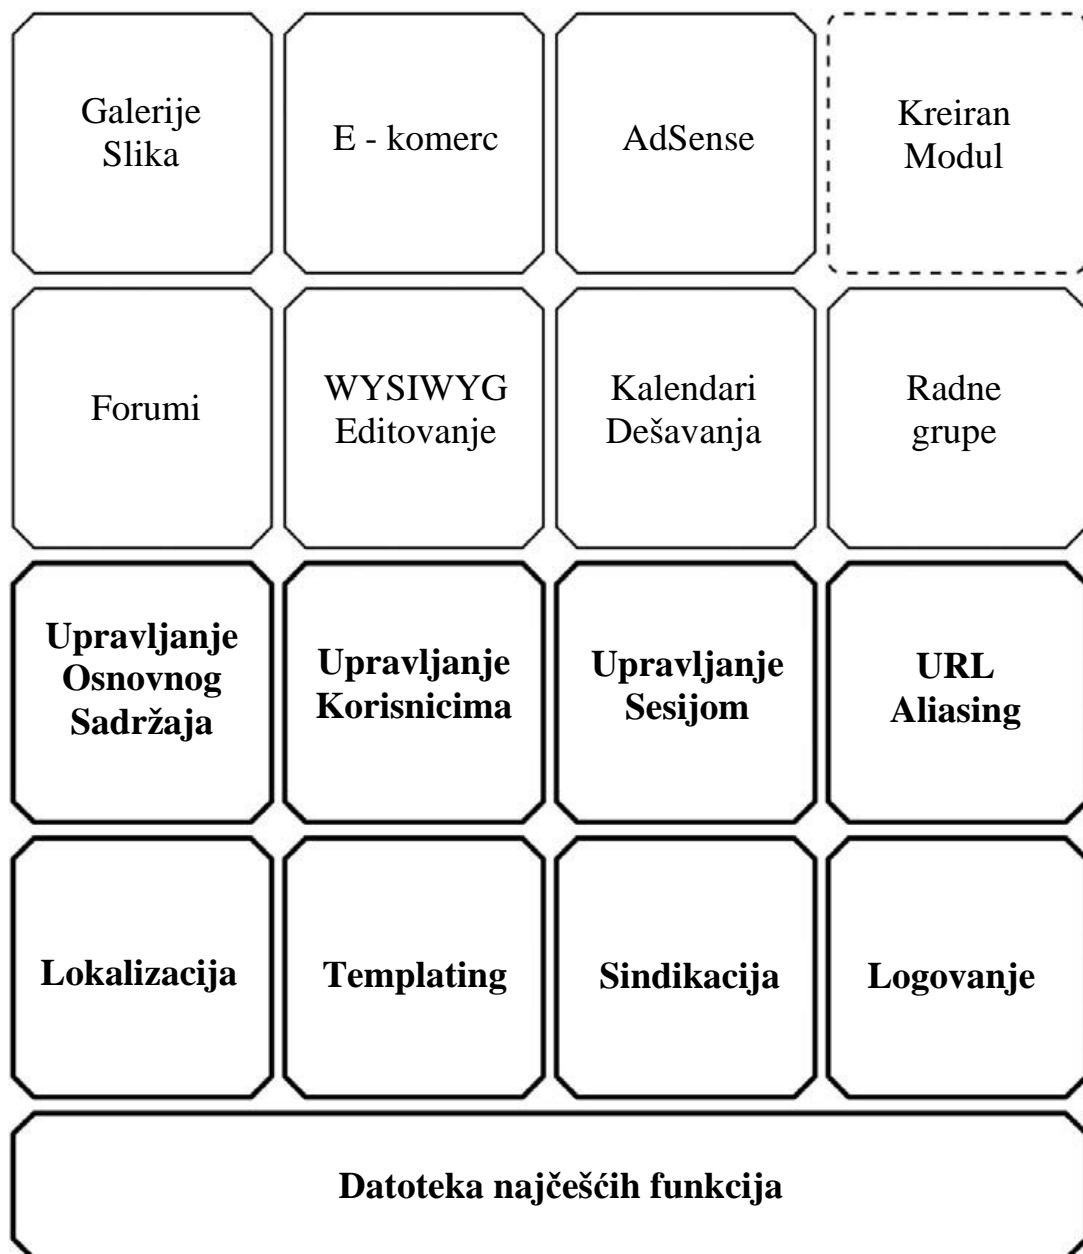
Galerije Slika

E - komerc

AdSense

Kreiran Modul

Forumi

WYSIWYG Editovanje

Kalendari Dešavanja

Radne grupe

**Upravljanje Osnovnog Sadržaja**

**Upravljanje Korisnicima**

**Upravljanje Sesijom**

**URL Aliasing**

**Lokalizacija**

**Templating**

**Sindikacija**

**Logovanje**

**Datoteka najčešćih funkcija**